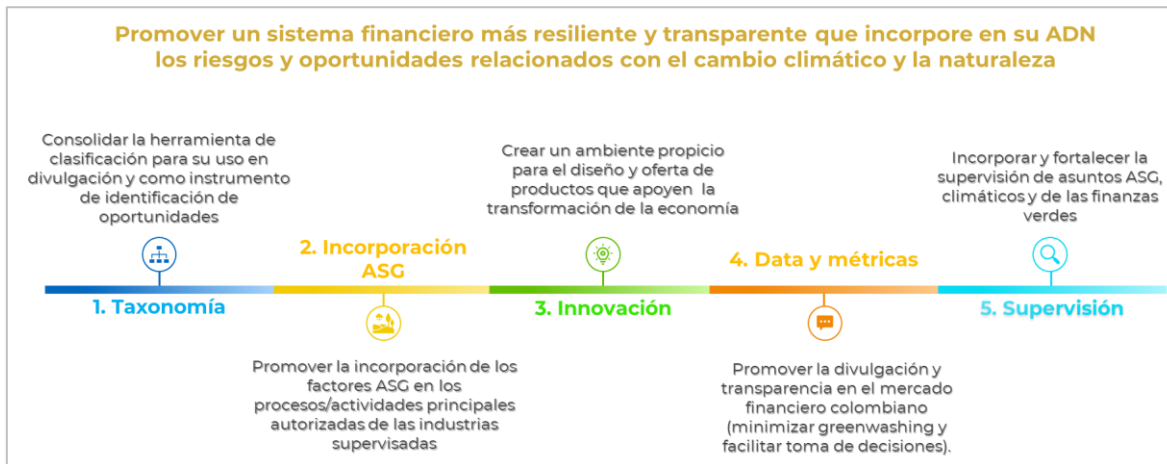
Promover un sistema financiero más resiliente y transparente que incorpore en su ADN los riesgos y oportunidades relacionados con el cambio climático y la naturaleza

Consolidar la herramienta de clasificación para su uso en divulgación y como instrumento de identificación de oportunidades

1. Taxonomía

2. Incorporación ASG

Promover la incorporación de los factores ASG en los procesos/actividades principales autorizadas de las industrias supervisadas

Crear un ambiente propicio para el diseño y oferta de productos que apoyen la transformación de la economía

3. Innovación

4. Data y métricas

Promover la divulgación y transparencia en el mercado financiero colombiano (minimizar greenwashing y facilitar toma de decisiones).

Incorporar y fortalecer la supervisión de asuntos ASG, climáticos y de las finanzas verdes

5. Supervisión